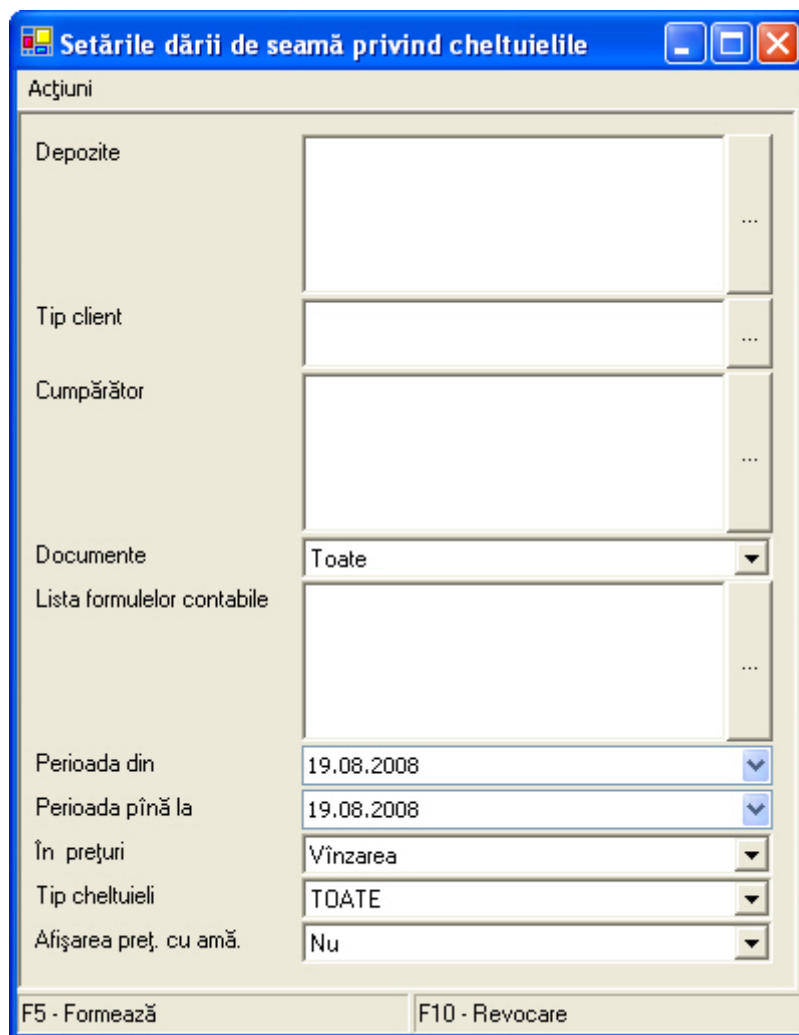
Setările dării de seamă privind cheltuielile

Acţiuni

Depozite
...

Tip client
...

Cumpărător
...

Documente
Toate

Lista formulelor contabile
...

Perioada din
19.08.2008

Perioada pînă la
19.08.2008

În preţuri
Vînzarea

Tip cheltuieli
TOATE

Afişarea preţ. cu amă.
Nu

F5 - Formează

F10 - Revocare